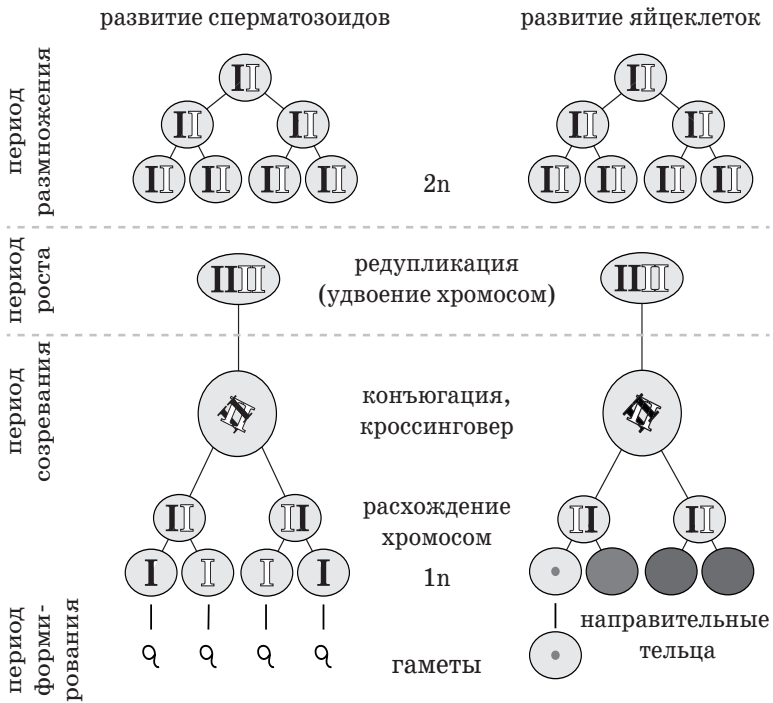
развитие сперматозоидов

развитие яйцеклеток

период размножения

2n

период роста

редупликация (удвоение хромосом)

период созревания

конъюгация, кроссинговер

расхождение хромосом

1n

период формирования

направительные тельца

гаметы